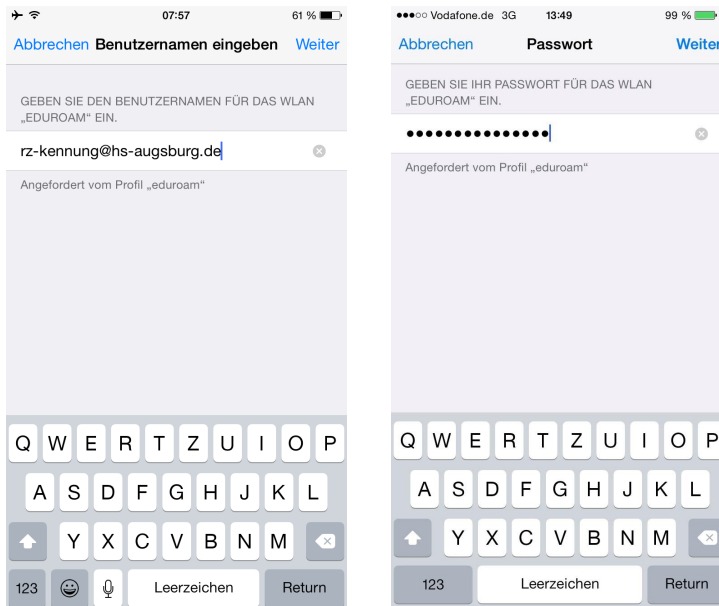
07:57 61 %

Abbrechen Benutzernamen eingeben Weiter

GEBEN SIE DEN BENUTZERNAMEN FÜR DAS WLAN „EDUROAM“ EIN.

rz-kennung@hs-augsburg.de

Angefordert vom Profil „eduroam“

Q W E R T Z U I O P
A S D F G H J K L
Y X C V B N M
123 Leerzeichen Return

●●●○○ Vodafone.de 3G 13:49 99 %

Abbrechen Passwort Weiter

GEBEN SIE IHR PASSWORT FÜR DAS WLAN „EDUROAM“ EIN.

••••••••••••••

Angefordert vom Profil „eduroam“

Q W E R T Z U I O P
A S D F G H J K L
Y X C V B N M
123 Leerzeichen Return